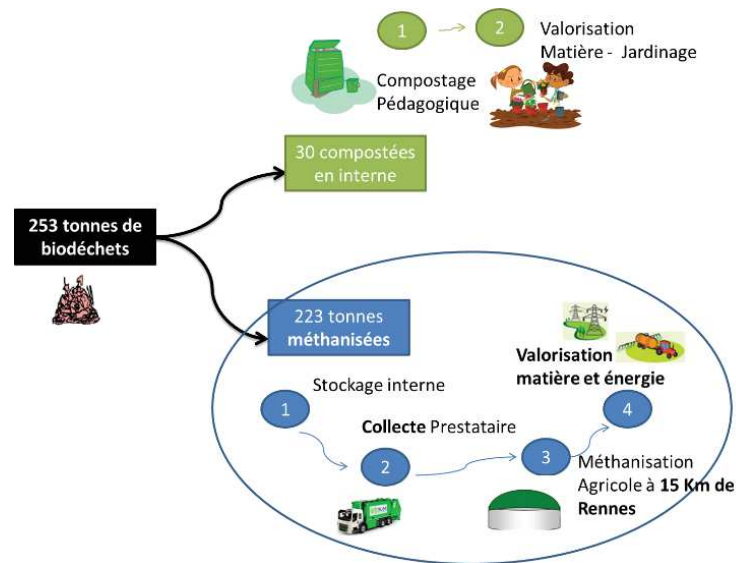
1

2

Valorisation Matière - Jardinage

Compostage Pédagogique

30 compostées en interne

253 tonnes de biodéchets

223 tonnes **méthanisées**

**Valorisation matière et énergie**

Stockage interne

1

4

**Collecte** Prestataire

3

2

Méthanisation Agricole à **15 Km de Rennes**